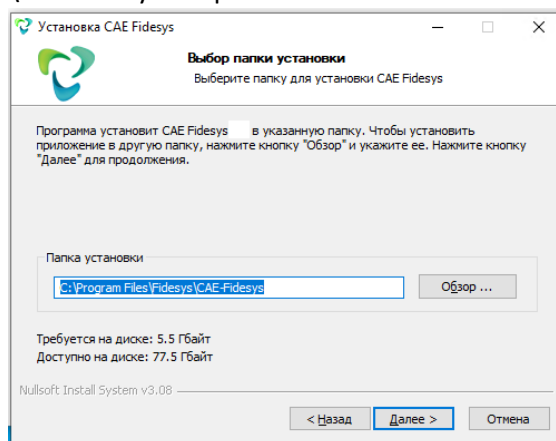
Установка CAE Fidesys

Выбор папки установки

Выберите папку для установки CAE Fidesys

Программа установит CAE Fidesys в указанную папку. Чтобы установить приложение в другую папку, нажмите кнопку "Обзор" и укажите ее. Нажмите кнопку "Далее" для продолжения.

Папка установки

C:\Program Files\Fidesys\CAE-Fidesys

Обзор ...

Требуется на диске: 5.5 Гбайт
Доступно на диске: 77.5 Гбайт

Nullsoft Install System v3.08

< Назад

Далее >

Отмена